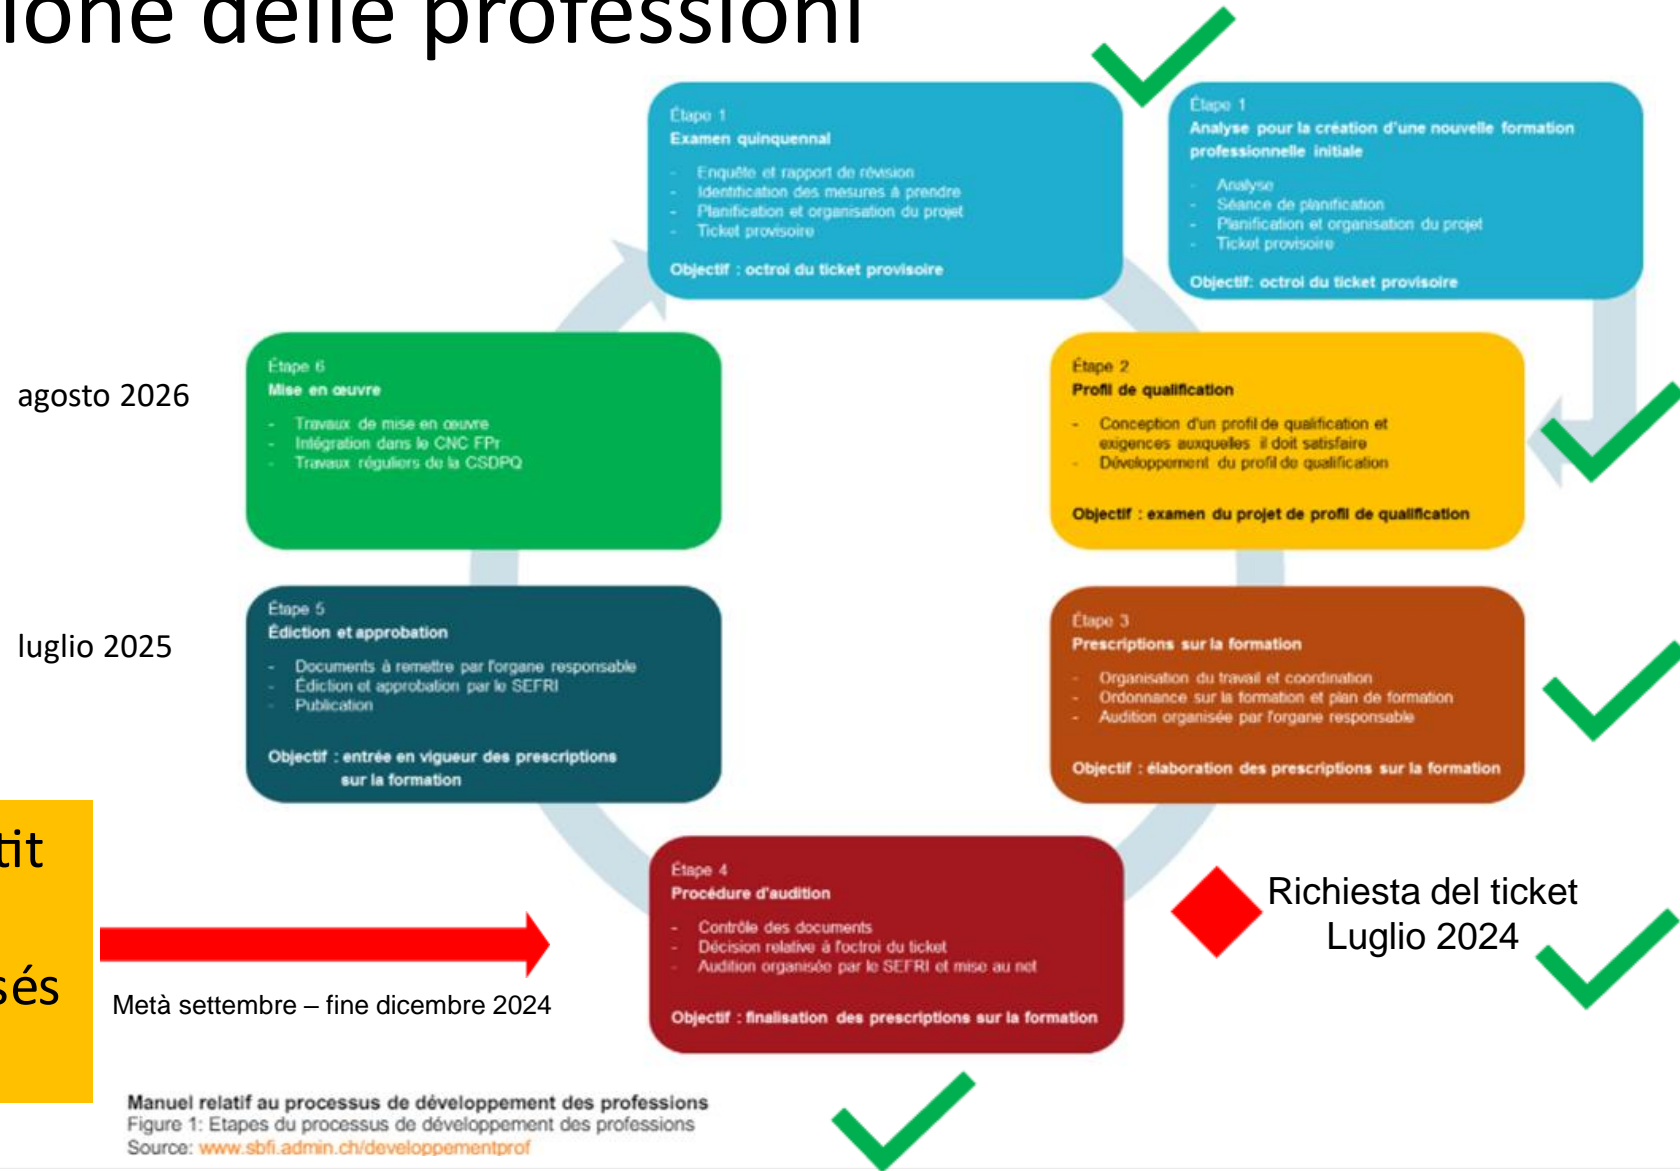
ione delle professioni

Étape 1
Examen quinquennal

- Enquête et rapport de révision
- Identification des mesures à prendre
- Planification et organisation du projet
- Ticket provisoire

Objectif : octroi du ticket provisoire

Étape 1
Analyse pour la création d'une nouvelle formation professionnelle initiale

- Analyse
- Séance de planification
- Planification et organisation du projet
- Ticket provisoire

Objectif: octroi du ticket provisoire

agosto 2026

Étape 6
Mise en œuvre

- Travaux de mise en œuvre
- Intégration dans le CNC FPr
- Travaux réguliers de la CSDPQ

Étape 2
Profil de qualification

- Conception d'un profil de qualification et exigences auxquelles il doit satisfaire
- Développement du profil de qualification

Objectif : examen du projet de profil de qualification

luglio 2025

Étape 5
Édiction et approbation

- Documents à remettre par l'organe responsable
- Édiction et approbation par le SEFRI
- Publication

Objectif : entrée en vigueur des prescriptions sur la formation

Étape 3
Prescriptions sur la formation

- Organisation du travail et coordination
- Ordonnance sur la formation et plan de formation
- Audition organisée par l'organe responsable

Objectif : élaboration des prescriptions sur la formation

tit

sés

Étape 4
Procédure d'audition

- Contrôle des documents
- Décision relative à l'octroi du ticket
- Audition organisée par le SEFRI et mise au net

Objectif : finalisation des prescriptions sur la formation

Richiesta del ticket
Luglio 2024

Metà settembre – fine dicembre 2024

Manuel relatif au processus de développement des professions
Figure 1: Etapes du processus de développement des professions
Source: www.sbfi.admin.ch/developpementprof